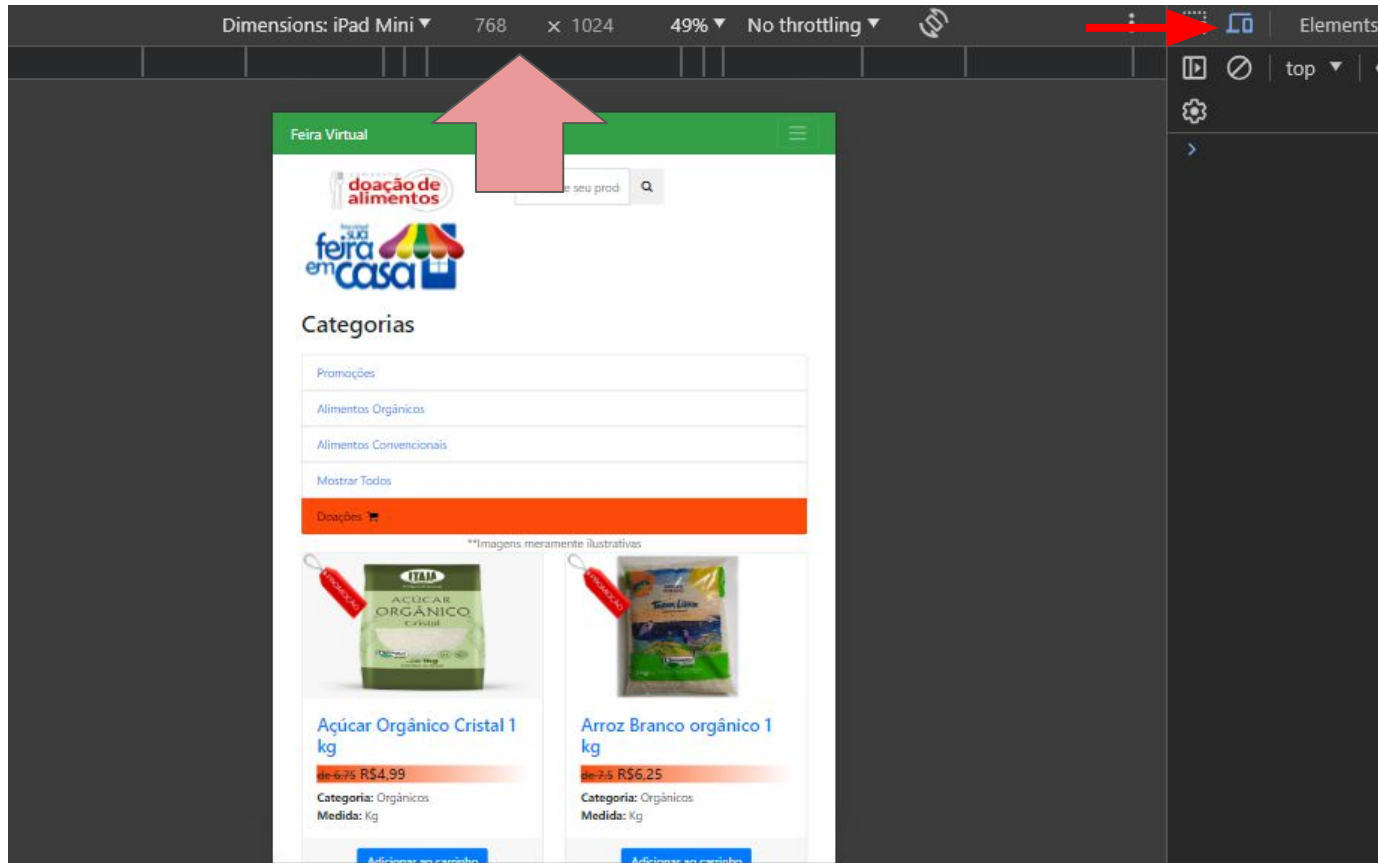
Dimensions: iPad Mini ▼ 768 × 1024 49% ▼ No throttling ▼

Elements

top ▼

Feira Virtual

doação de alimentos

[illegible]e seu prod

feira em casa

Categorias

Promoções

Alimentos Orgânicos

Alimentos Convencionais

Mostrar Todos

Doações

**Imagens meramente ilustrativas

PROMOÇÃO

ITAJA AÇÚCAR ORGÂNICO Cristal

PROMOÇÃO

Açúcar Orgânico Cristal 1 kg

de 6.75 R$4,99

Categoria: Orgânicos

Medida: Kg

Adicionar ao carrinho

Arroz Branco orgânico 1 kg

de 7.5 R$6,25

Categoria: Orgânicos

Medida: Kg

Adicionar ao carrinho